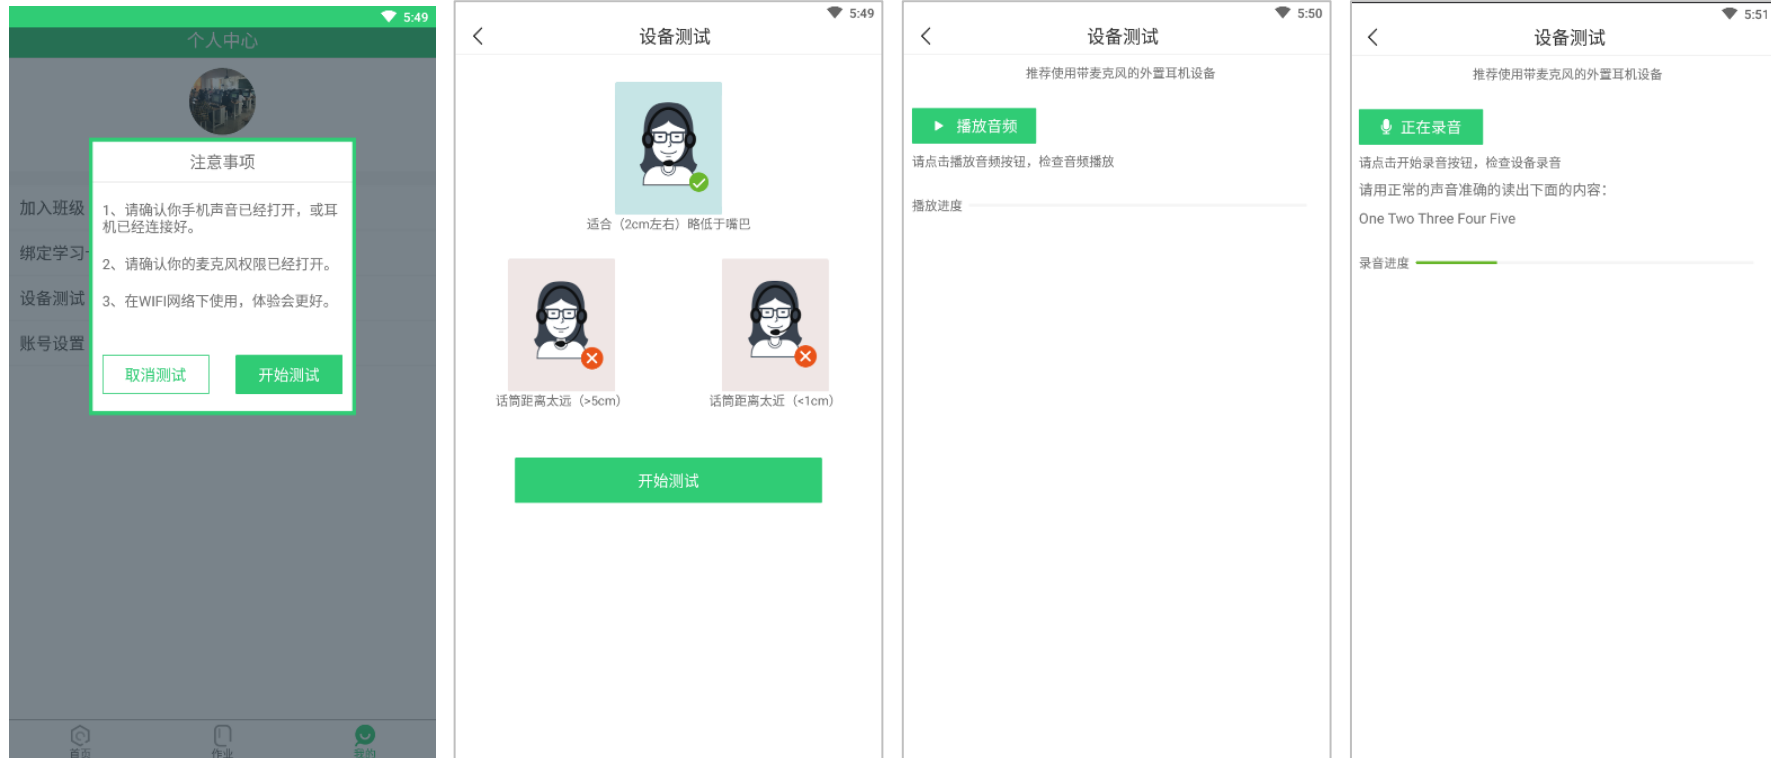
5:49
个人中心

注意事项

加入班级
1、请确认你手机声音已经打开，或耳机已经连接好。

绑定学习
2、请确认你的麦克风权限已经打开。

设备测试
3、在WIFI网络下使用，体验会更好。

账号设置

取消测试
开始测试

首页
作业
我的

5:49
设备测试

适合（2cm左右）略低于嘴巴

话筒距离太远（>5cm）
话筒距离太近（<1cm）

开始测试

5:50
设备测试

推荐使用带麦克风的外置耳机设备

播放音频

请点击播放音频按钮，检查音频播放

播放进度

5:51
设备测试

推荐使用带麦克风的外置耳机设备

正在录音

请点击开始录音按钮，检查设备录音

请用正常的声音准确的读出下面的内容：

One Two Three Four Five

录音进度